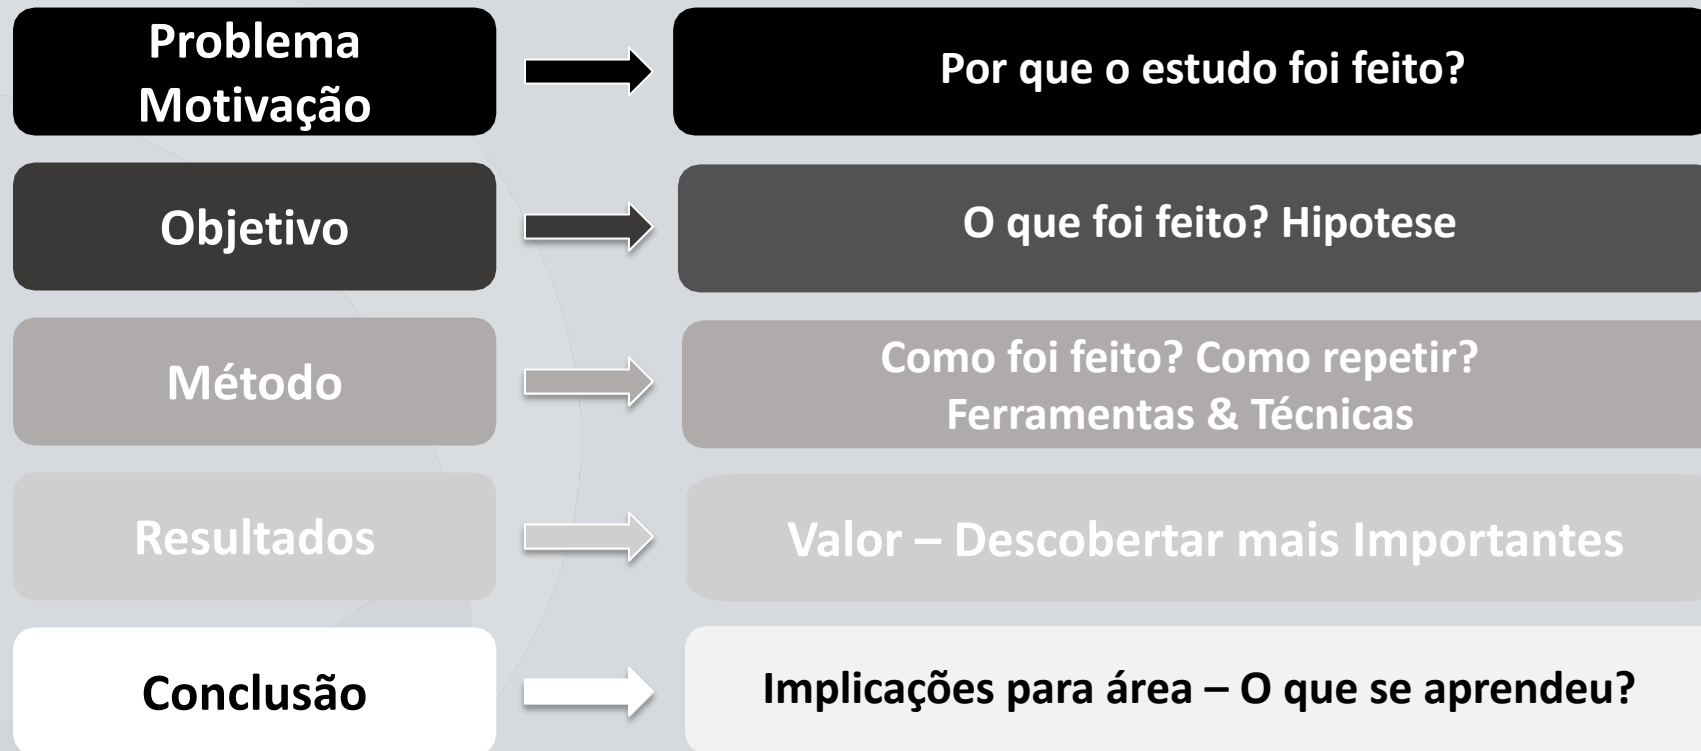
Problema
Motivação

Por que o estudo foi feito?

Objetivo

O que foi feito? Hipotese

Método

Como foi feito? Como repetir?
Ferramentas & Técnicas

Resultados

Valor – Descobertar mais Importantes

Conclusão

Implicações para área – O que se aprendeu?